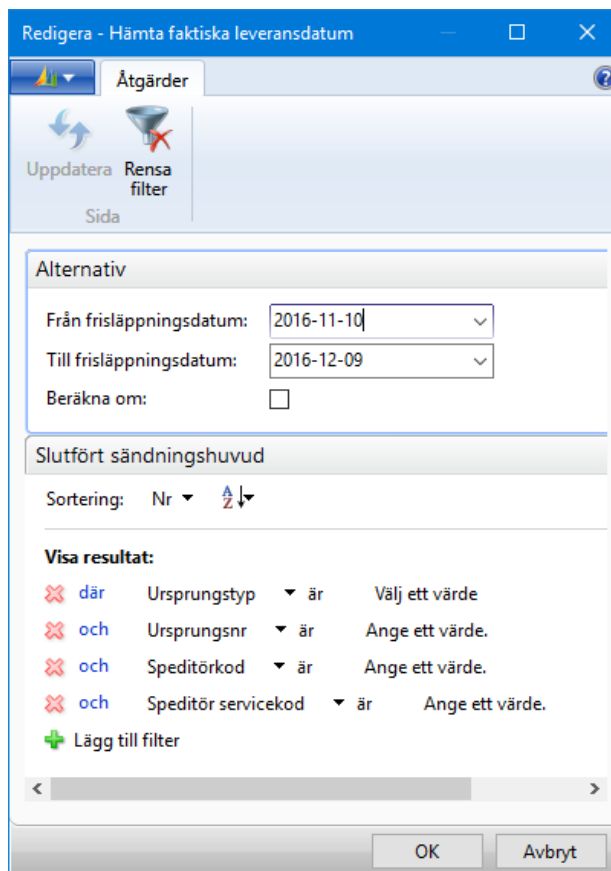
Redigera - Hämta faktiska leveransdatum

Åtgärder

Uppdatera
Rensa filter
Sida

Alternativ

Från frisläppningsdatum: 2016-11-10
Till frisläppningsdatum: 2016-12-09
Beräkna om:

Slutfört sändningshuvud

Sortering: Nr

Visa resultat:
där Ursprungstyp är Välj ett värde
och Ursprungsnr är Ange ett värde.
och Speditörkod är Ange ett värde.
och Speditör servicekod är Ange ett värde.
Lägg till filter

OK
Avbryt